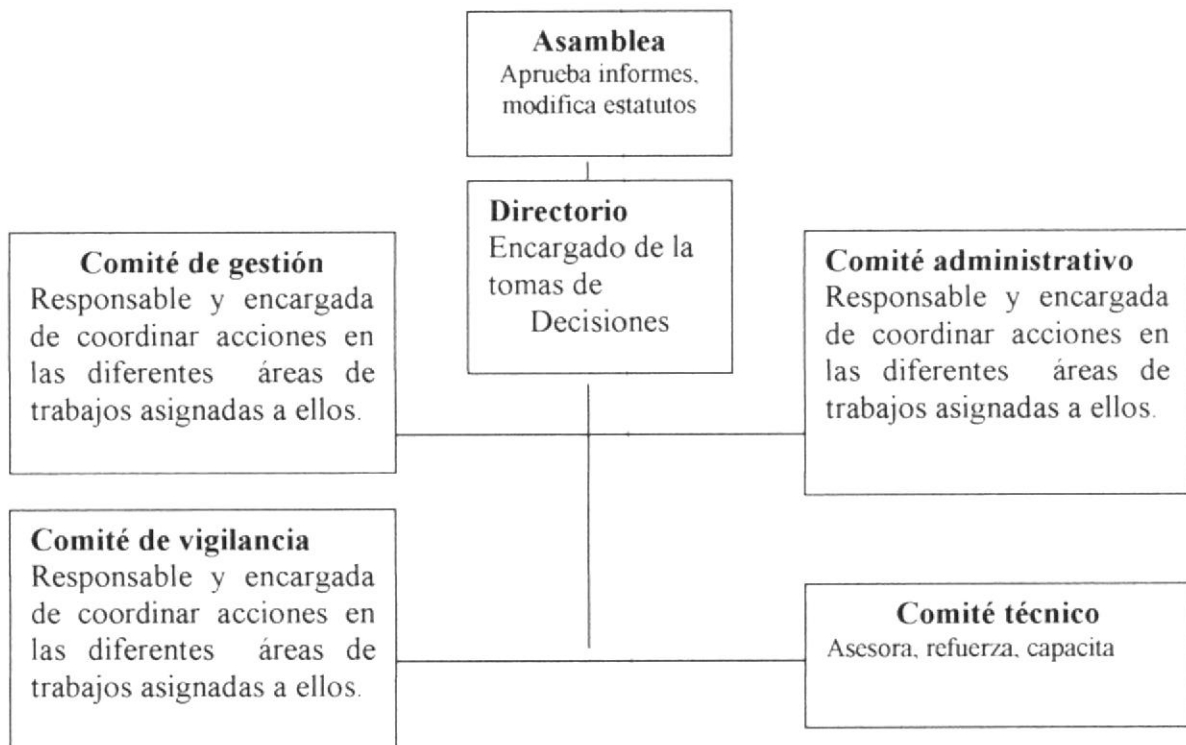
**Asamblea**
Aprueba informes, modifica estatutos

**Directorio**
Encargado de la tomas de Decisiones

**Comité de gestión**
Responsable y encargada de coordinar acciones en las diferentes áreas de trabajos asignadas a ellos.

**Comité administrativo**
Responsable y encargada de coordinar acciones en las diferentes áreas de trabajos asignadas a ellos.

**Comité de vigilancia**
Responsable y encargada de coordinar acciones en las diferentes áreas de trabajos asignadas a ellos.

**Comité técnico**
Asesora, refuerza, capacita